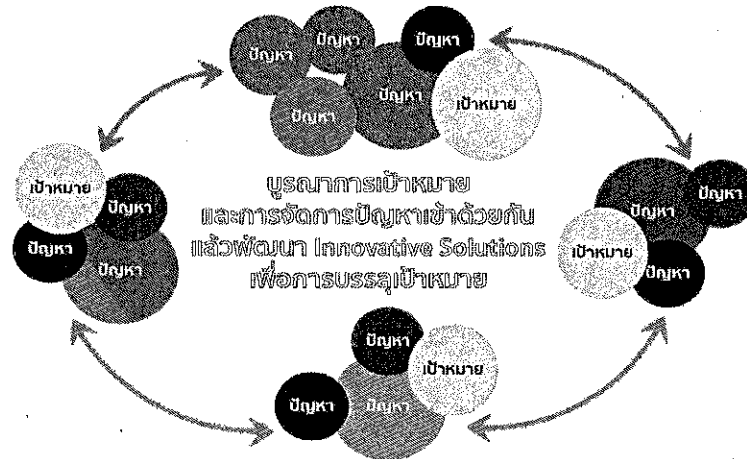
ปัญหา ปัญหา ปัญหา ปัญหา ปัญหา เป้าหมาย

เป้าหมาย ปัญหา ปัญหา ปัญหา

บูรณาการเป้าหมาย
และการจัดการปัญหาเข้าด้วยกัน
แล้วพัฒนา Innovative Solutions
เพื่อการบรรลุเป้าหมาย

ปัญหา ปัญหา เป้าหมาย ปัญหา

ปัญหา เป้าหมาย ปัญหา ปัญหา